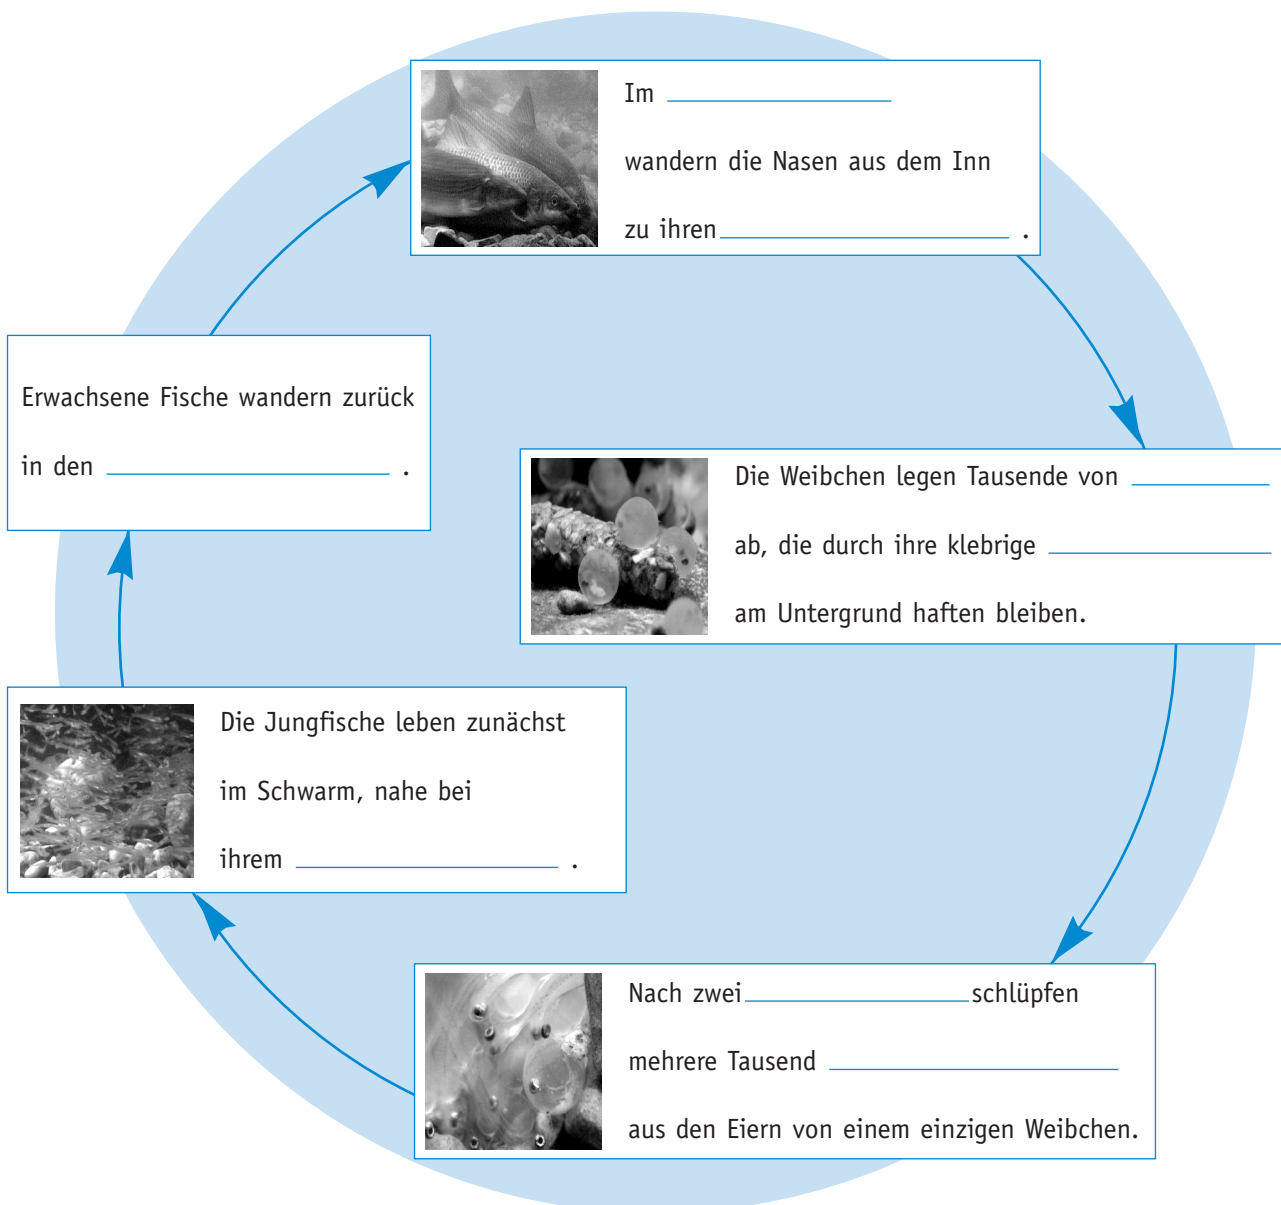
Im ____________

wandern die Nasen aus dem Inn

zu ihren ____________ .

Die Weibchen legen Tausende von ____________

ab, die durch ihre klebrige ____________

am Untergrund haften bleiben.

Nach zwei ____________ schlüpfen

mehrere Tausend ____________

aus den Eiern von einem einzigen Weibchen.

Die Jungfische leben zunächst

im Schwarm, nahe bei

ihrem ____________ .

Erwachsene Fische wandern zurück

in den ____________ .